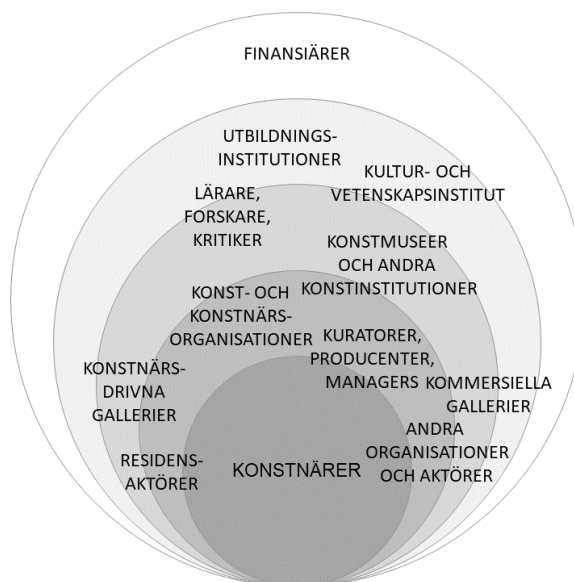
FINANSIÄRER

UTBILDNINGSINSTITUTIONER

KULTUR- OCH VETENSKAPSINSTITUT

LÄRARE, FORSKARE, KRITIKER

KONSTMUSEER OCH ANDRA KONSTINSTITUTIONER

KONST- OCH KONSTNÄRSORGANISATIONER

KURATORER, PRODUCENTER, MANAGERS

KONSTNÄRSDRIVNA GALLERIER

KOMMERSIELLA GALLERIER

ANDRA ORGANISATIONER OCH AKTÖRER

RESIDENSAKTÖRER

KONSTNÄRER